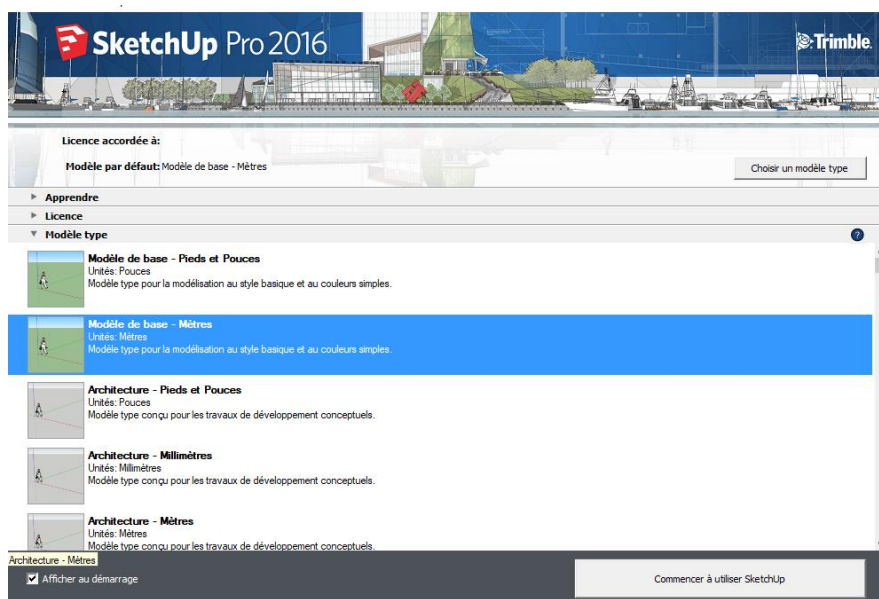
SketchUp Pro 2016

Trimble

Licence accordée à:

Modèle par défaut: Modèle de base - Mètres

Choisir un modèle type

Apprendre

Licence

Modèle type

?

Modèle de base - Pieds et Pouces
Unités: Pouces
Modèle type pour la modélisation au style basique et au couleurs simples.

Modèle de base - Mètres
Unités: Mètres
Modèle type pour la modélisation au style basique et au couleurs simples.

Architecture - Pieds et Pouces
Unités: Pouces
Modèle type conçu pour les travaux de développement conceptuels.

Architecture - Millimètres
Unités: Millimètres
Modèle type conçu pour les travaux de développement conceptuels.

Architecture - Mètres
Unités: Mètres
Modèle type conçu pour les travaux de développement conceptuels.

Architecture - Mètres

Afficher au démarrage

Commencer à utiliser SketchUp